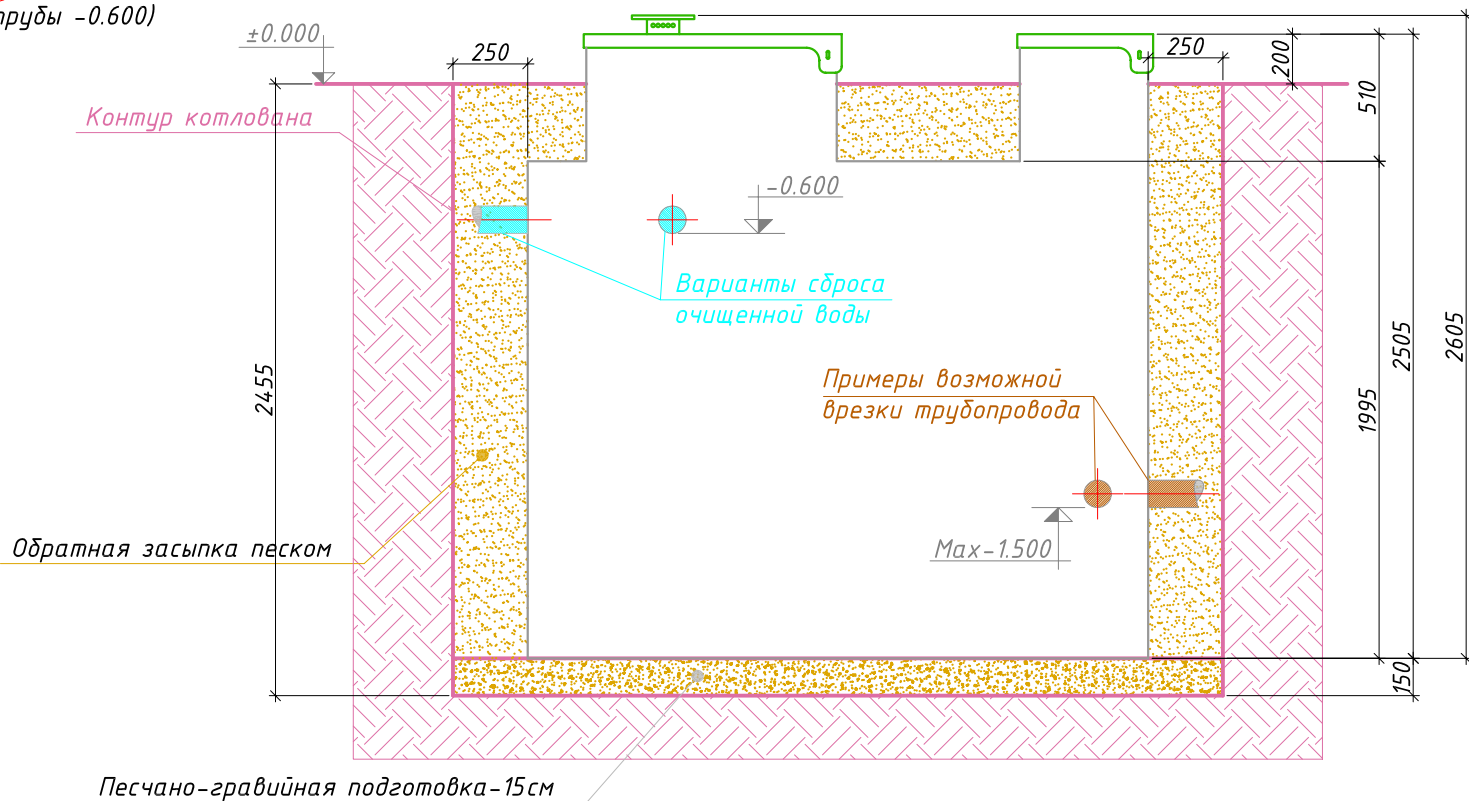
трубы -0.600)

±0.000

250

250

200

510

Контур котлована

-0.600

Варианты сброса очищенной воды

2455

2505

2605

1995

Примеры возможной врезки трубопровода

Max-1.500

Обратная засыпка песком

150

Песчано-гравийная подготовка-15см